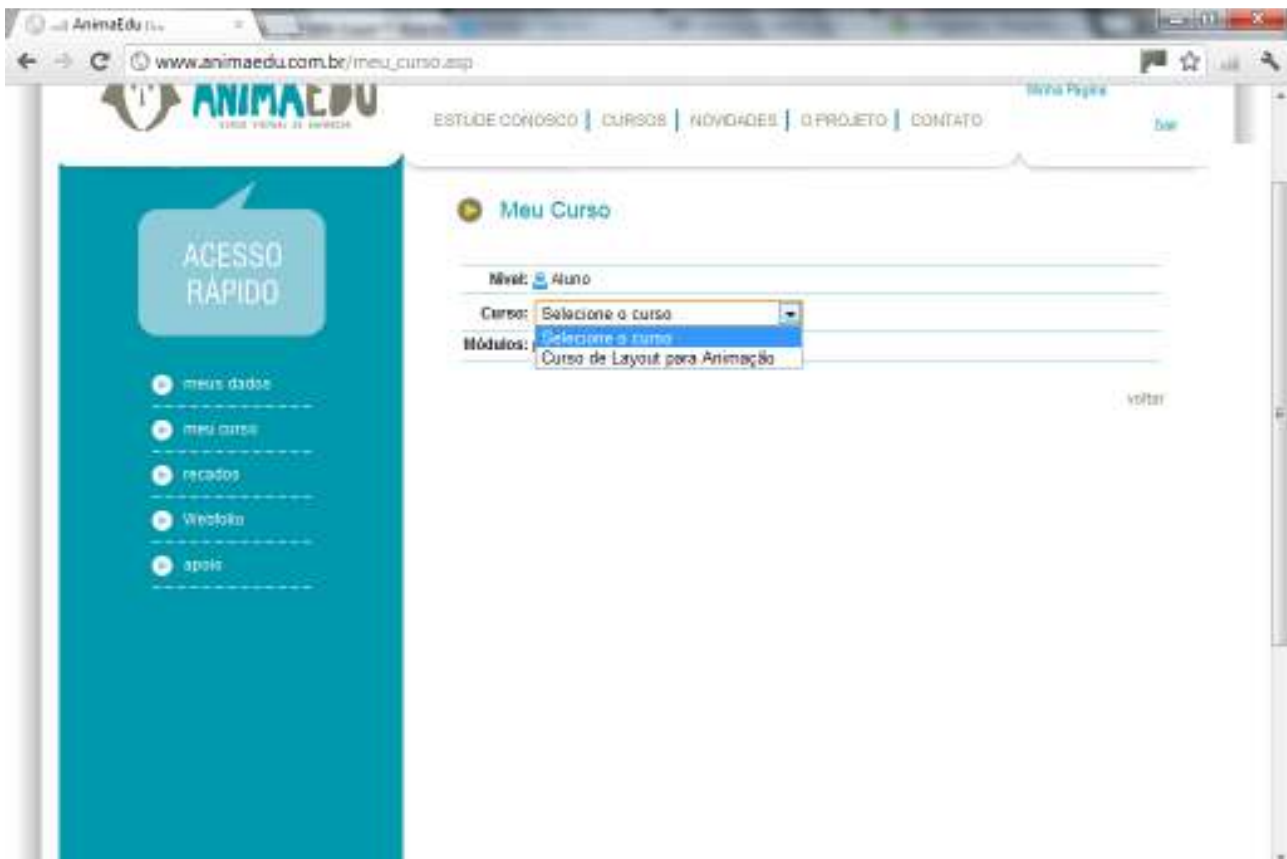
AnimaEdu

www.animaedu.com.br/meu_curso.asp

ANIMAEDU
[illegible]

ESTUDE CONOSCO | CURSOS | NOVIDADES | O PROJETO | CONTATO

Minha Página
Sair

ACESSO RÁPIDO

meus dados
meu curso
recados
Webfolio
apoio

Meu Curso

Nível: Aluno
Curso: Selecione o curso
Selecione o curso
Curso de Layout para Animação
Módulos:

voltar